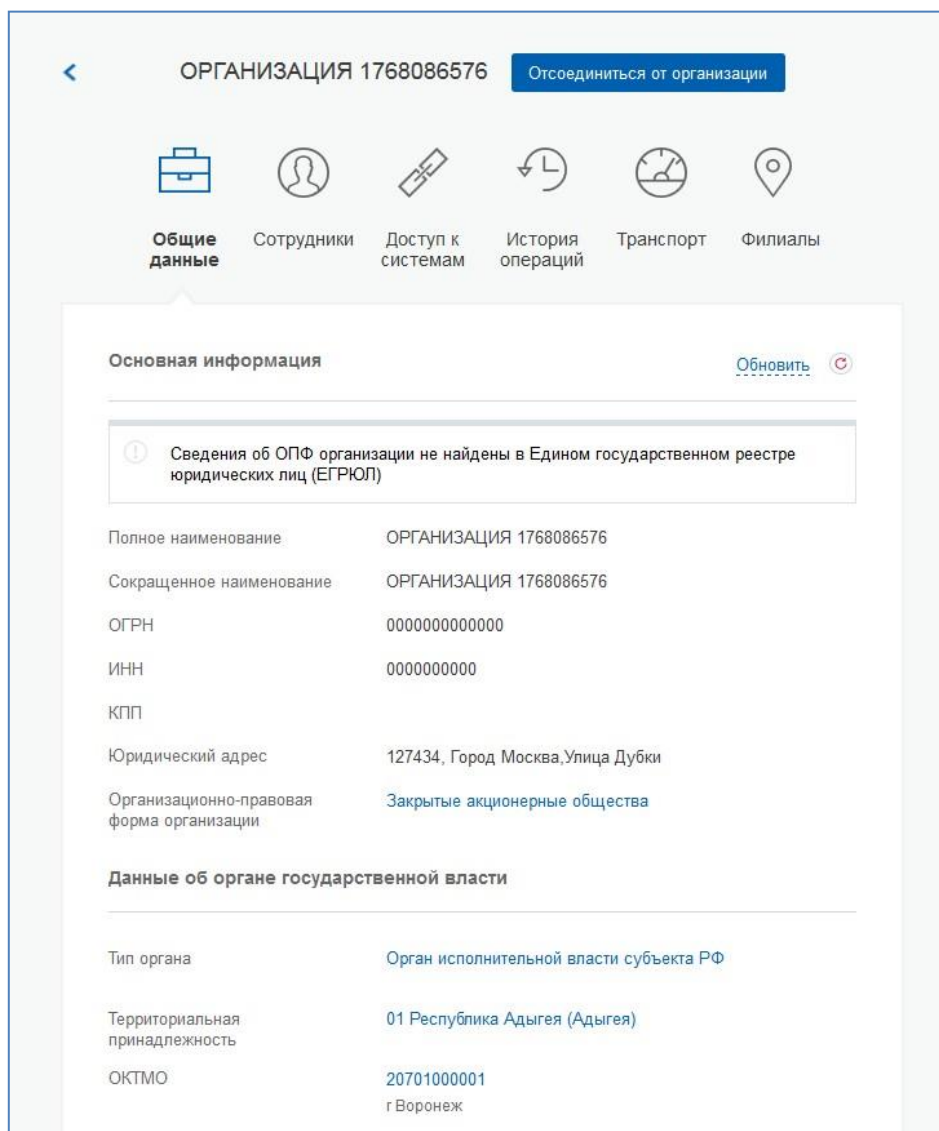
ОРГАНИЗАЦИЯ 1768086576

Отсоединиться от организации

Общие данные

Сотрудники

Доступ к системам

История операций

Транспорт

Филиалы

Основная информация

Обновить

Сведения об ОПФ организации не найдены в Едином государственном реестре юридических лиц (ЕГРЮЛ)

| | |
|---|---|
| Полное наименование | ОРГАНИЗАЦИЯ 1768086576 |
| Сокращенное наименование | ОРГАНИЗАЦИЯ 1768086576 |
| ОГРН | 0000000000000 |
| ИНН | 0000000000 |
| КПП | |
| Юридический адрес | 127434, Город Москва,Улица Дубки |
| Организационно-правовая форма организации | Закрытые акционерные общества |

Данные об органе государственной власти

| | |
|---|---|
| Тип органа | Орган исполнительной власти субъекта РФ |
| Территориальная принадлежность | 01 Республика Адыгея (Адыгея) |
| ОКТМО | 20701000001 г Воронеж |